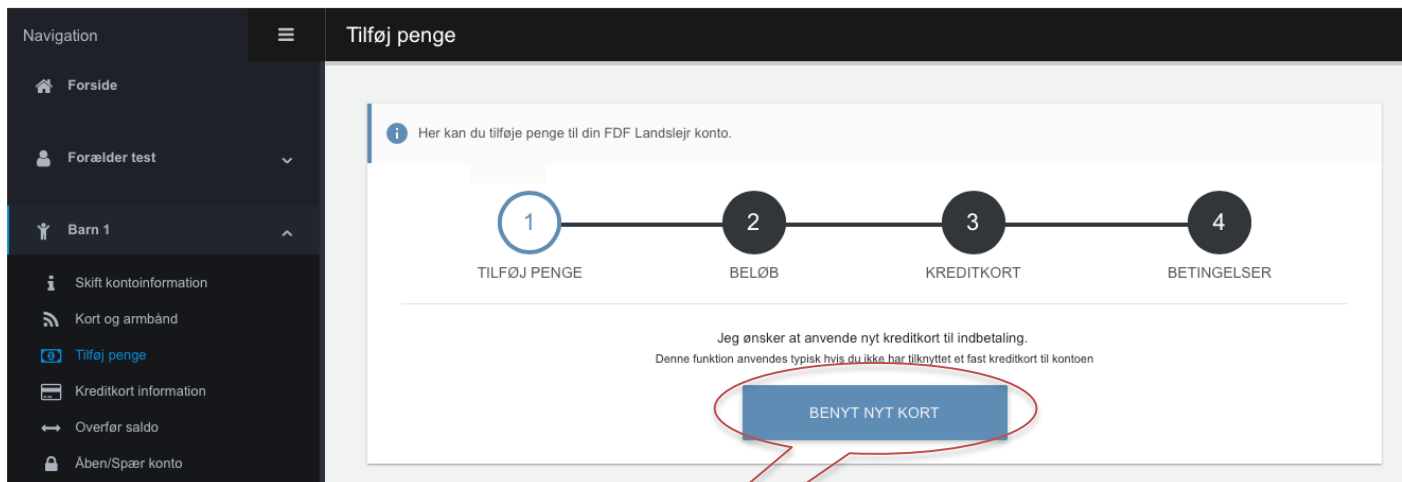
Navigation

Forside

Forælder test

Barn 1

Skift kontoinformation

Kort og armbånd

Tilføj penge

Kreditkort information

Overfør saldo

Åben/Spær konto

Tilføj penge

Her kan du tilføje penge til din FDF Landslejr konto.

1
TILFØJ PENGE

2
BELØB

3
KREDITKORT

4
BETINGELSER

Jeg ønsker at anvende nyt kreditkort til indbetaling.

Denne funktion anvendes typisk hvis du ikke har tilknyttet et fast kreditkort til kontoen

BENYT NYT KORT